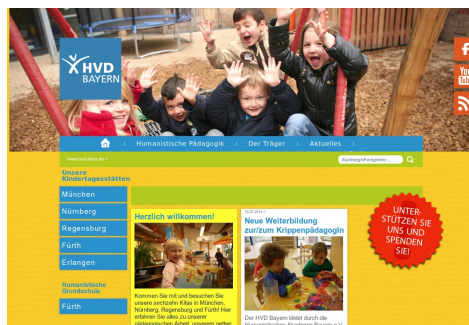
HVD BAYERN

Humanistische Pädagogik | Der Träger | Aktuelles

www.hvd-bayern.de »

Suchbegriff eingeben ...

Unsere Kindertagesstätten

München

Nürnberg

Regensburg

Fürth

Erlangen

Humanistische Grundschule

Fürth

Herzlich willkommen!

Kommen Sie mit und besuchen Sie unsere sechzehn Kitas in München, Nürnberg, Regensburg und Fürth! Hier erfahren Sie alles zu unserer pädagogischen Arbeit, unseren gelten

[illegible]

Neue Weiterbildung zur/zum Krippenpädagogln

Der HVD Bayern bildet durch die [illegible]

UNTERSTÜTZEN SIE UNS UND SPENDEN SIE!

f

You Tube